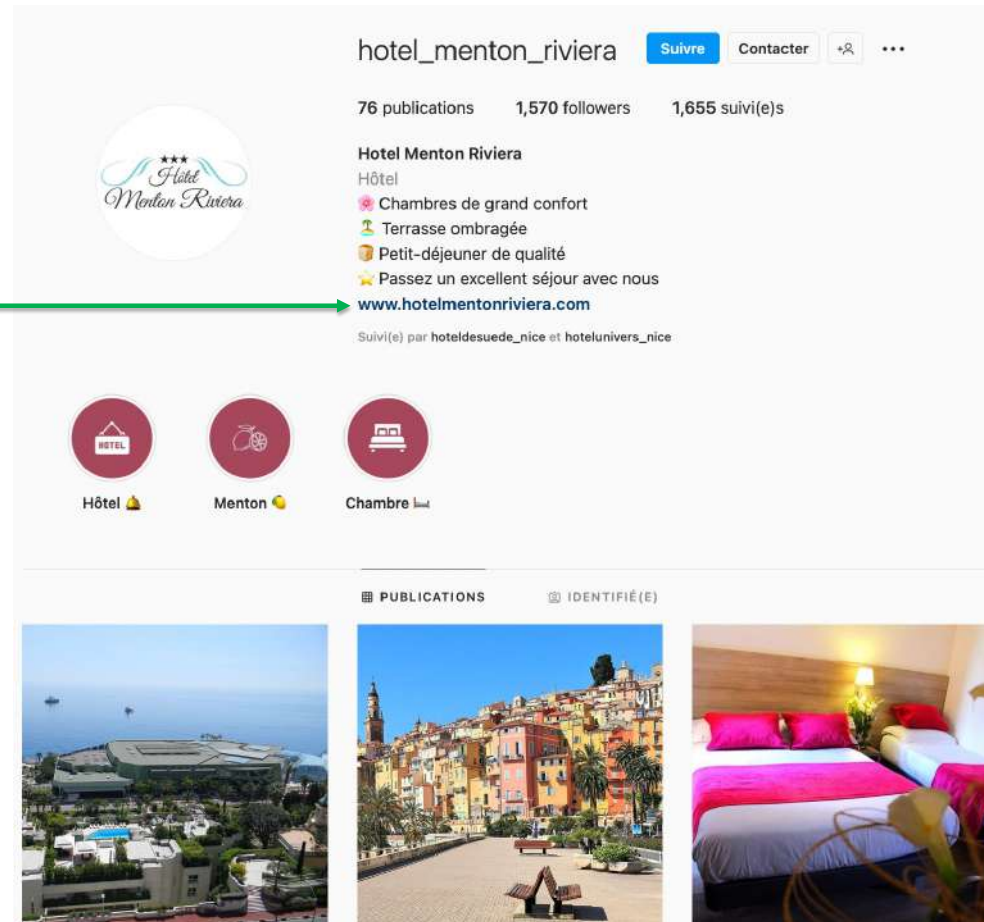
hotel_menton_riviera Suivre Contacter

76 publications 1,570 followers 1,655 suivi(e)s

Hotel Menton Riviera
Hôtel
🌸 Chambres de grand confort
🏝 Terrasse ombragée
🍞 Petit-déjeuner de qualité
⭐ Passez un excellent séjour avec nous
www.hotelmentonriviera.com

Suivi(e) par hoteldesuede_nice et hotelunivers_nice

★★★
Hôtel
Menton Riviera

HÔTEL

Hôtel 🛎 Menton 🍋 Chambre 🛏

PUBLICATIONS IDENTIFIÉ(E)